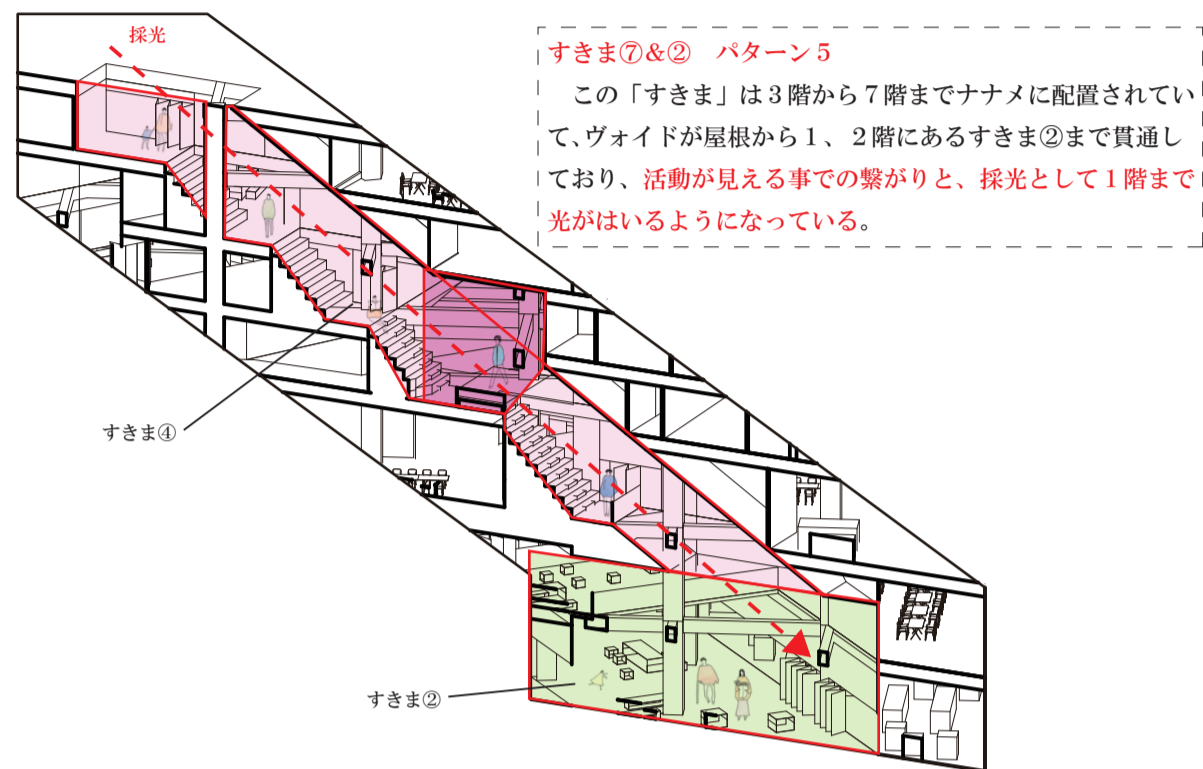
採光

すきま⑦&②　パターン５

この「すきま」は３階から７階までナナメに配置されていて、ヴォイドが屋根から１、２階にあるすきま②まで貫通しており、活動が見える事での繋がりと、採光として１階まで光がはいるようになっている。

すきま④

すきま②